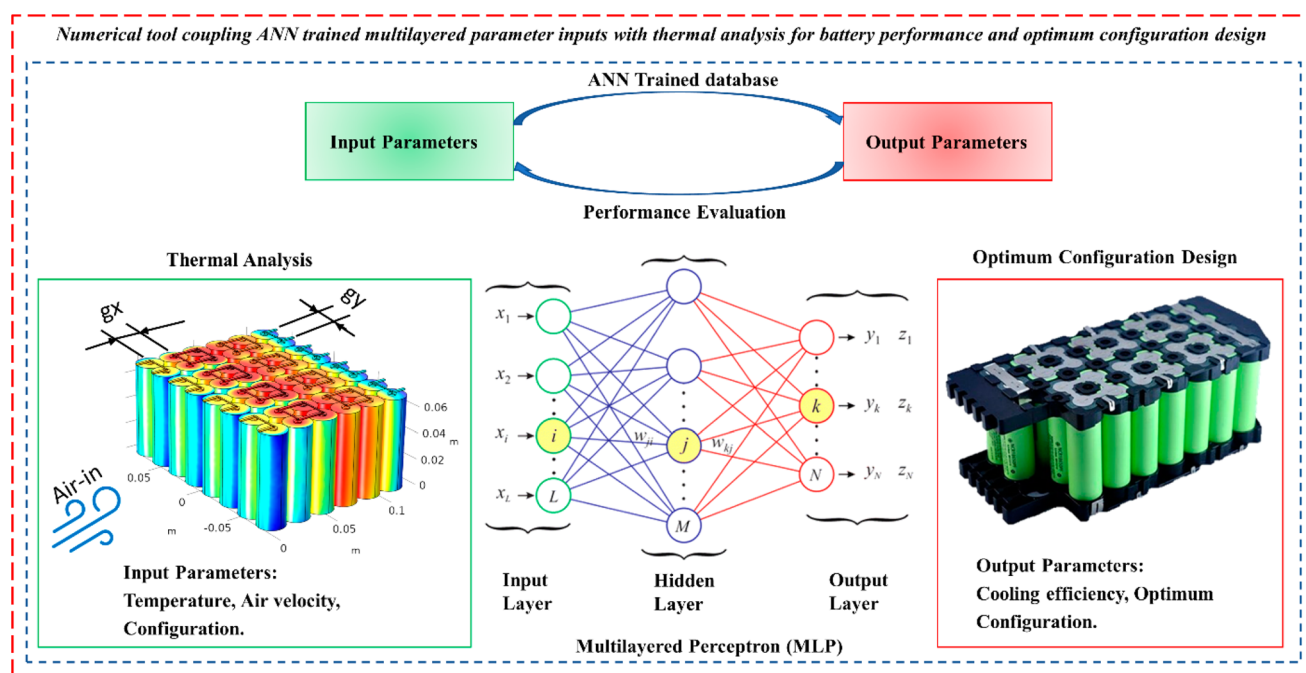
Numerical tool coupling ANN trained multilayered parameter inputs with thermal analysis for battery performance and optimum configuration design

ANN Trained database

Input Parameters

Output Parameters

Performance Evaluation

Thermal Analysis

gx
gy

0.06
0.04
0.02
0
m

Air-in

0.05
0
m
-0.05
0
0.05
0.1
m

Input Parameters:
Temperature, Air velocity, Configuration.

$x_1$
$x_2$
$x_i$
$x_L$
$i$
$L$
$w_{ji}$
$j$
$M$
$w_{kj}$
$k$
$N$
$y_1$ $z_1$
$y_k$ $z_k$
$y_N$ $z_N$

Input Layer

Hidden Layer

Output Layer

Multilayered Perceptron (MLP)

Optimum Configuration Design

Output Parameters:
Cooling efficiency, Optimum Configuration.